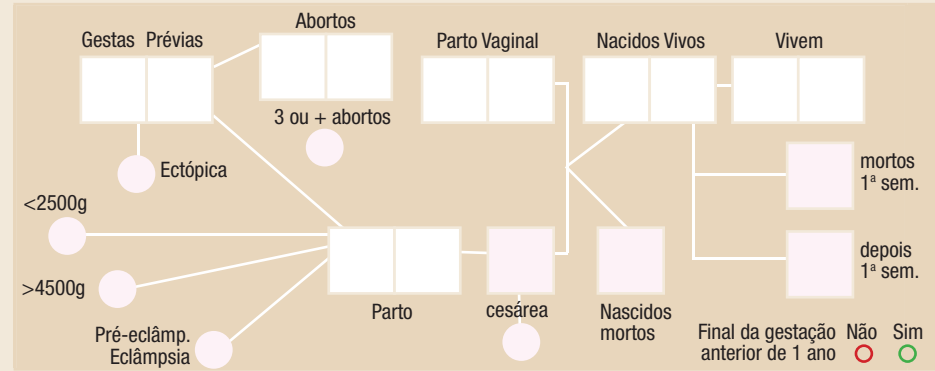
Gestas Prévias

Abortos

3 ou + abortos

Parto Vaginal

Nascidos Vivos

Vivem

Ectópica

mortos 1ª sem.

<2500g

>4500g

Pré-eclâmp. Eclâmpsia

Parto

cesárea

Nascidos mortos

depois 1ª sem.

Final da gestação anterior de 1 ano

Não

Sim